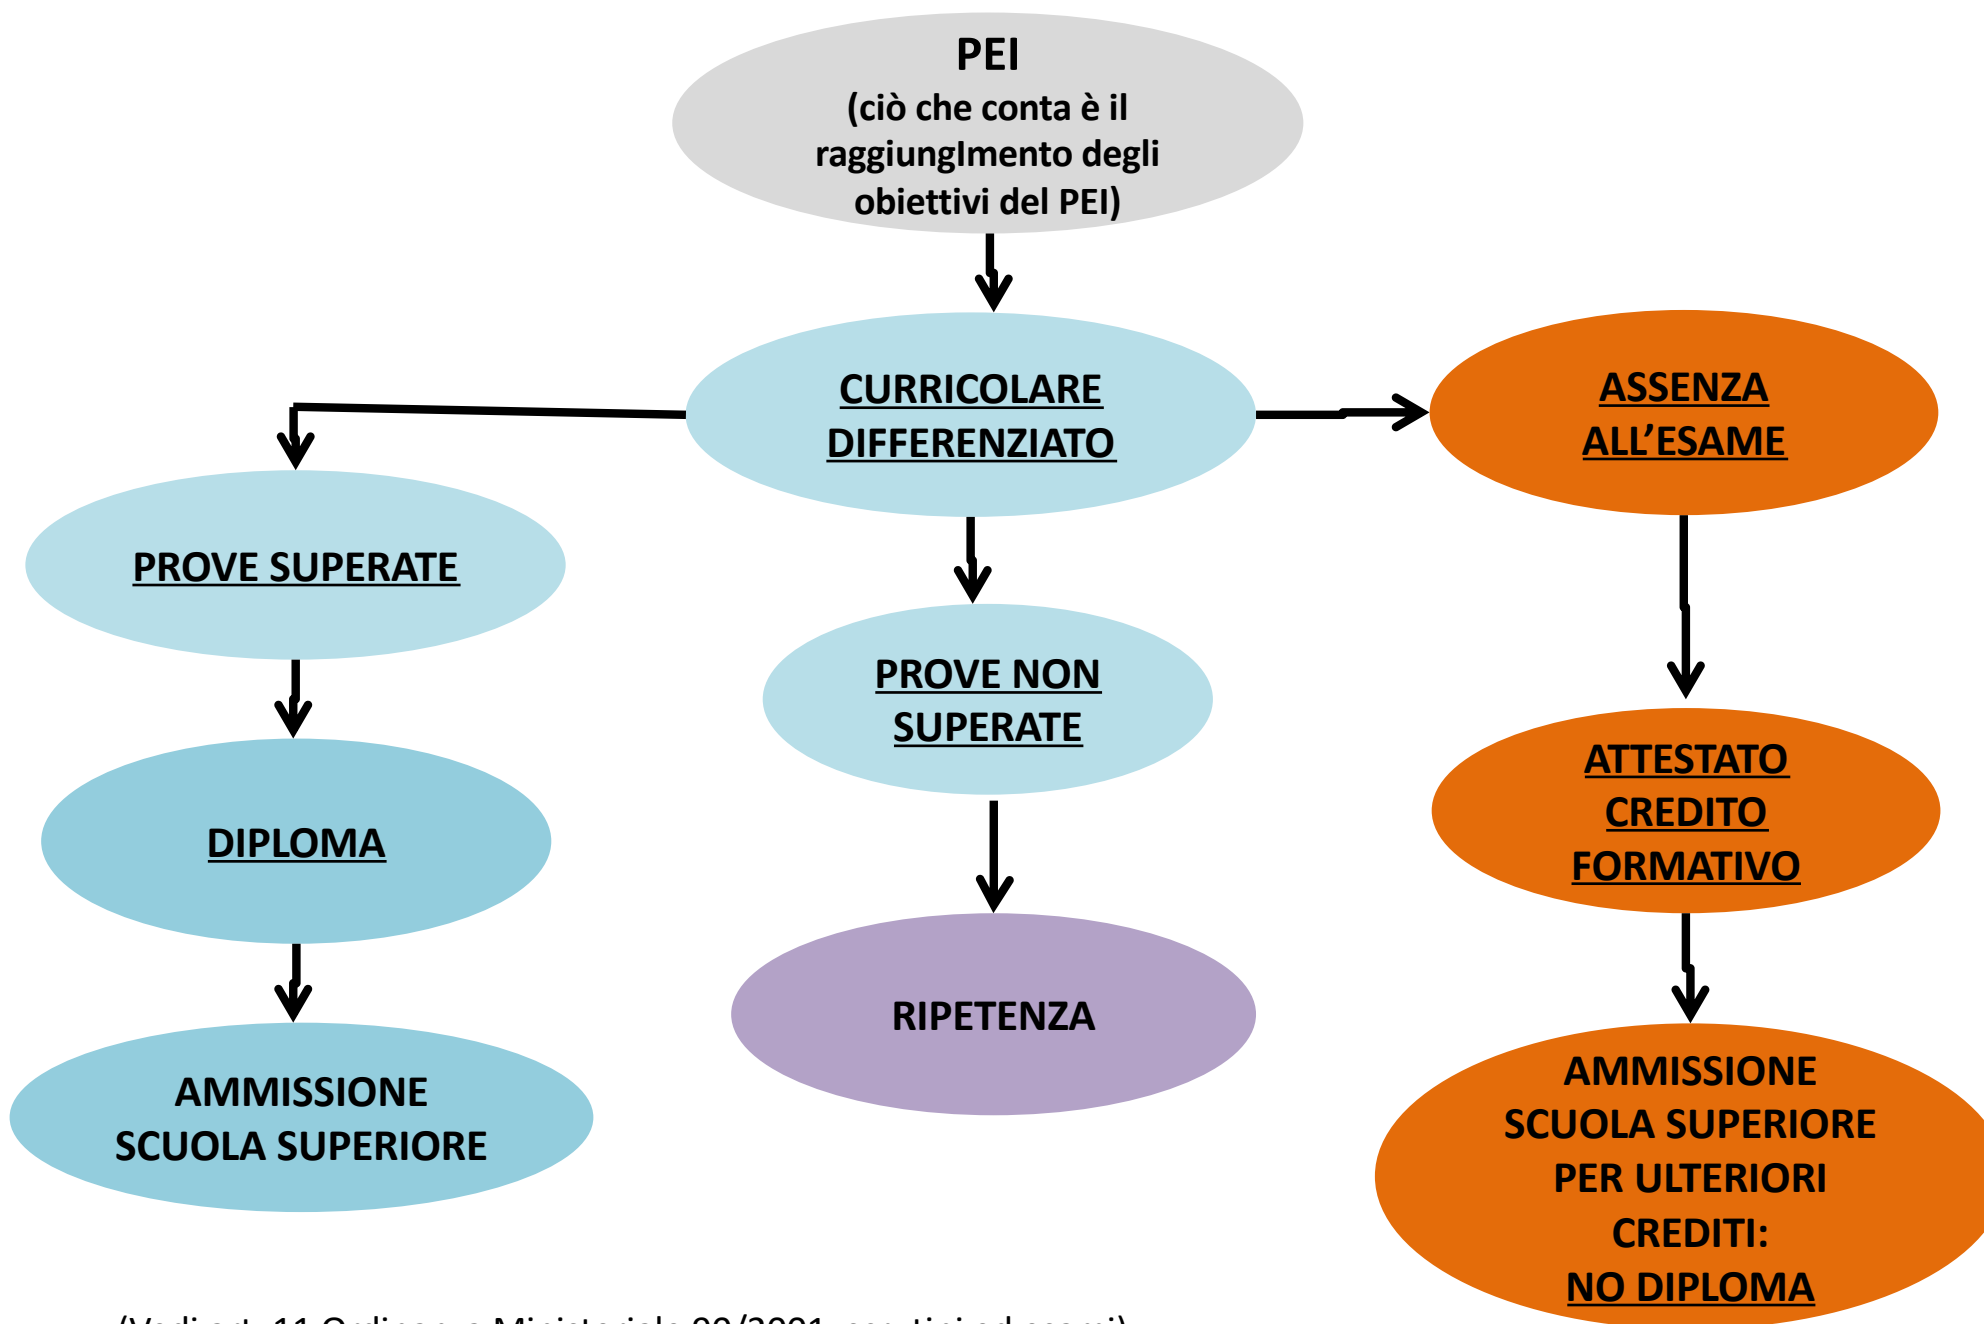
PEI
(ciò che conta è il raggiunglmento degli obiettivi del PEI)

CURRICOLARE DIFFERENZIATO

ASSENZA ALL'ESAME

PROVE SUPERATE

PROVE NON SUPERATE

DIPLOMA

ATTESTATO CREDITO FORMATIVO

RIPETENZA

AMMISSIONE SCUOLA SUPERIORE

AMMISSIONE SCUOLA SUPERIORE PER ULTERIORI CREDITI: NO DIPLOMA

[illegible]